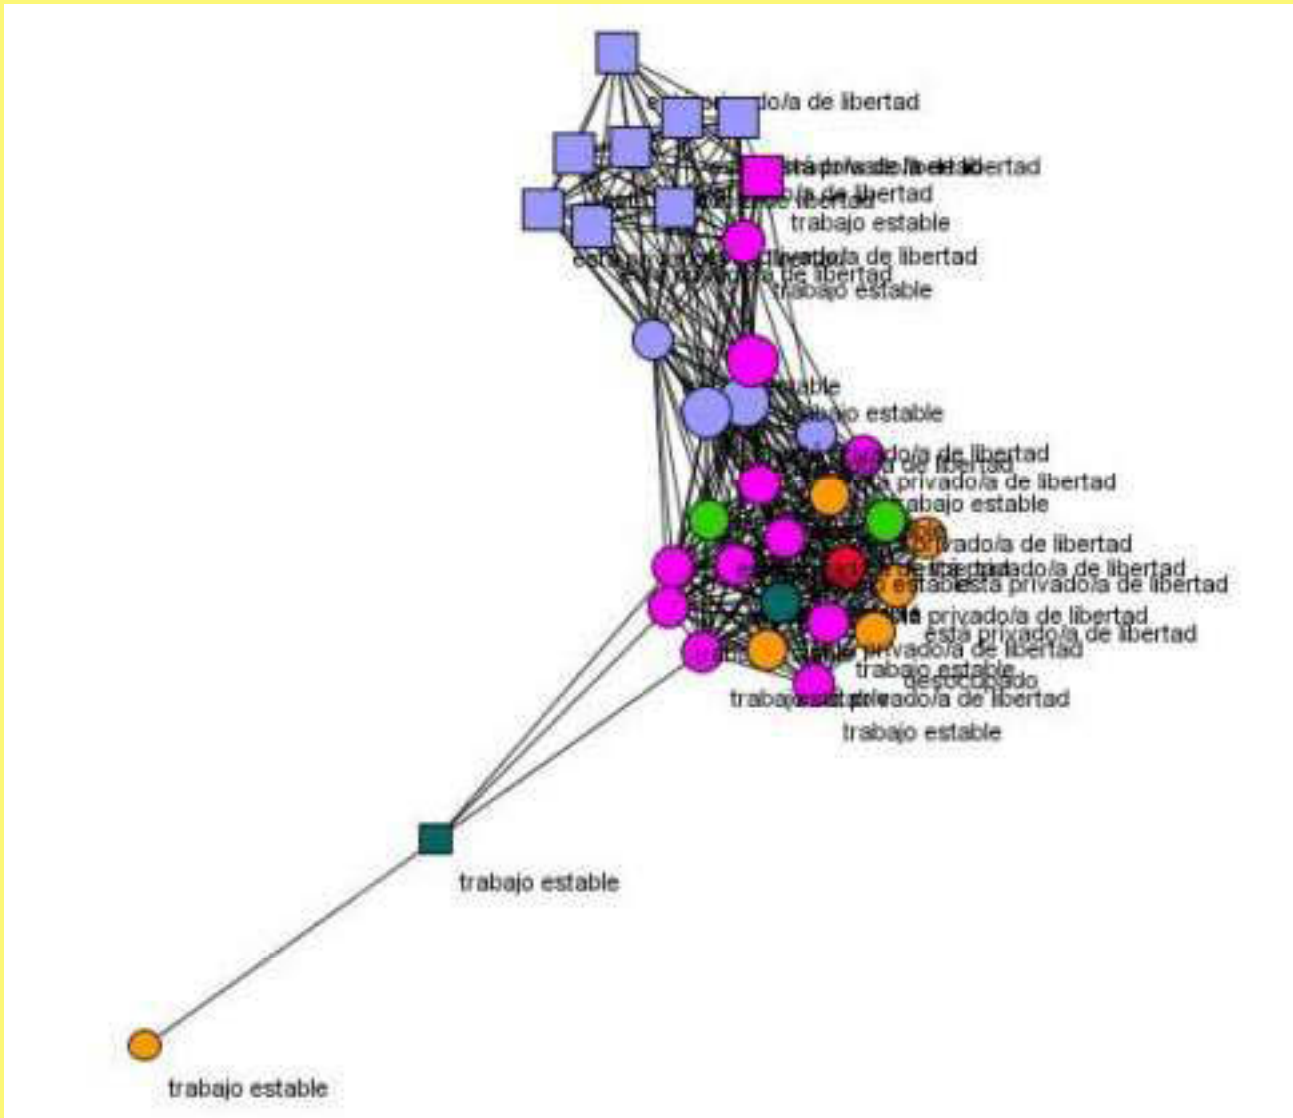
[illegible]do/a de libertad
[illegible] de libertad
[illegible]/a de libertad
trabajo estable
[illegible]/a de libertad
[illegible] de libertad
trabajo estable
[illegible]stable
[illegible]ajo estable
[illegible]/a de libertad
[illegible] de libertad
privado/a de libertad
trabajo estable
privado/a de libertad
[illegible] privado/a de libertad
esta privado/a de libertad
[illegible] privado/a de libertad
esta privado/a de libertad
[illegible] privado/a de libertad
trabajo estable
desocupado
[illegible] privado/a de libertad
trabajo estable
trabajo estable
trabajo estable